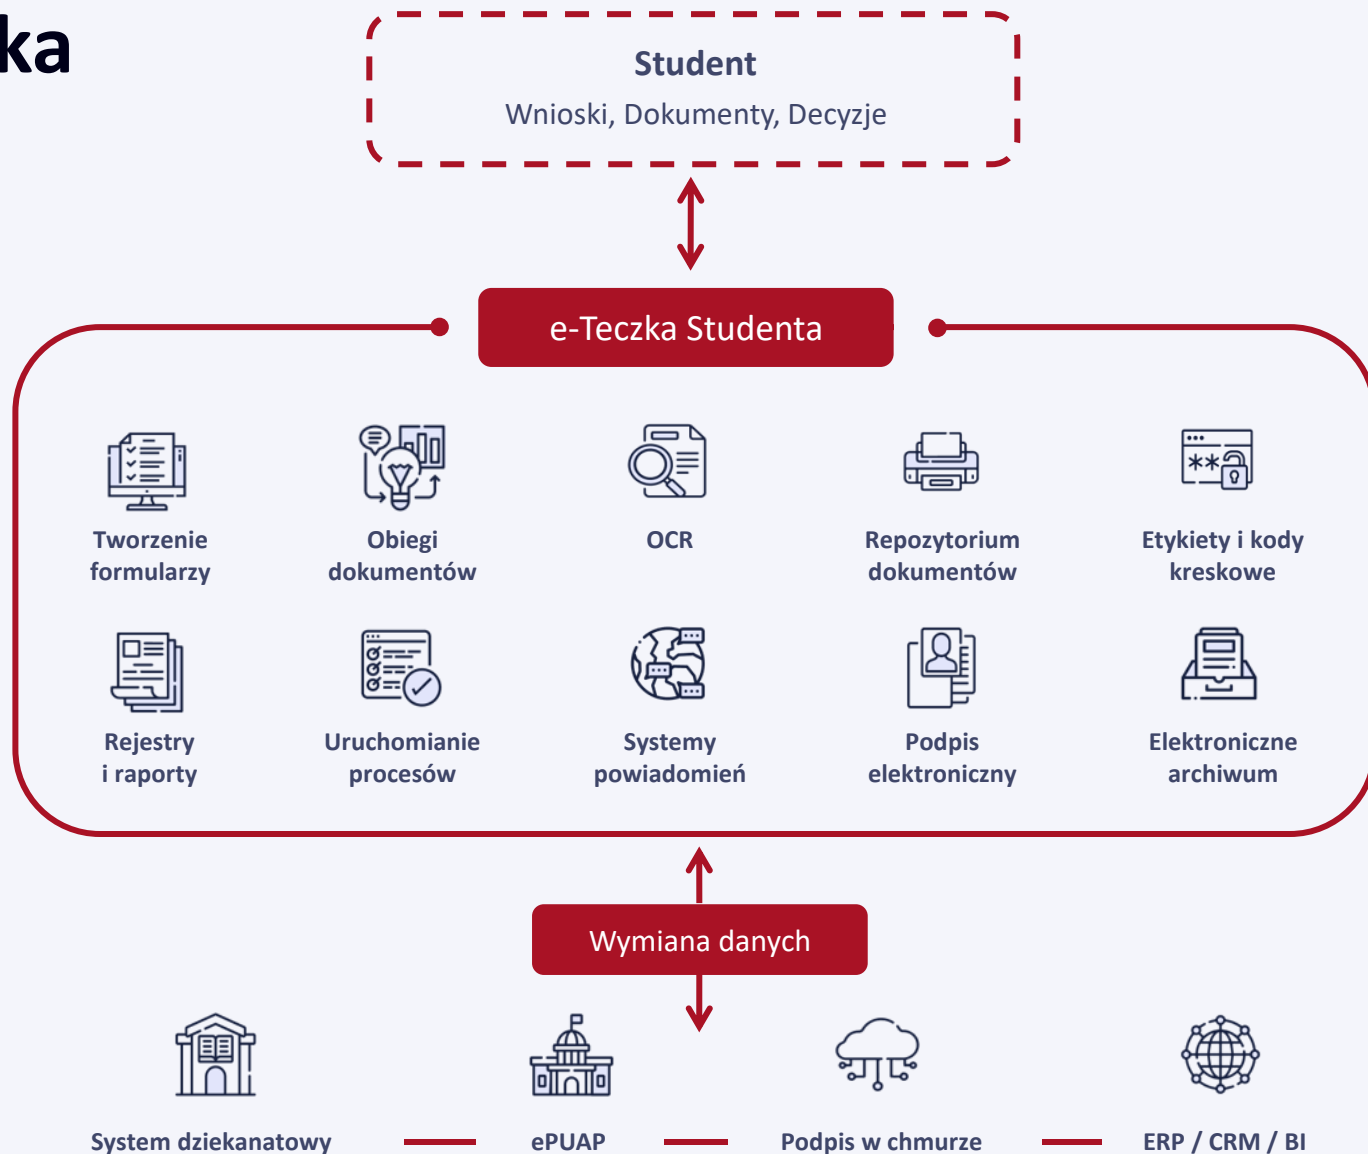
ka

Student
Wnioski, Dokumenty, Decyzje

e-Teczka Studenta

Tworzenie formularzy

Obiegi dokumentów

OCR

Repozytorium dokumentów

Etykiety i kody kreskowe

Rejestry i raporty

Uruchomianie procesów

Systemy powiadomień

Podpis elektroniczny

Elektroniczne archiwum

Wymiana danych

System dziekanatowy

ePUAP

Podpis w chmurze

ERP / CRM / BI